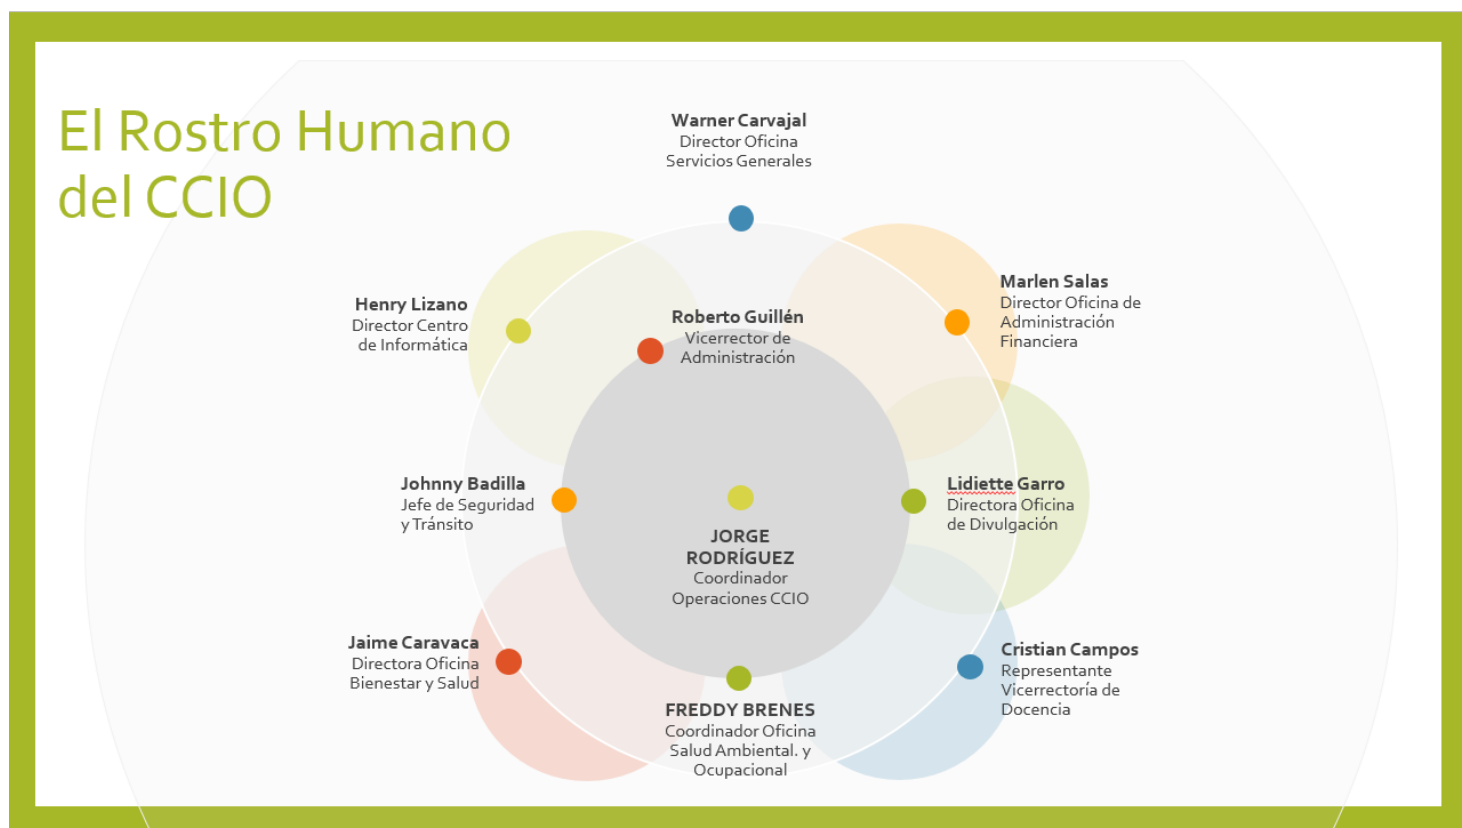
El Rostro Humano del CCIO

Warner Carvajal
Director Oficina Servicios Generales

Henry Lizano
Director Centro de Informática

Roberto Guillén
Vicerrector de Administración

Marlen Salas
Director Oficina de Administración Financiera

Johnny Badilla
Jefe de Seguridad y Tránsito

JORGE RODRÍGUEZ
Coordinador Operaciones CCIO

Lidiette Garro
Directora Oficina de Divulgación

Jaime Caravaca
Directora Oficina Bienestar y Salud

FREDDY BRENES
Coordinador Oficina Salud Ambiental. y Ocupacional

Cristian Campos
Representante Vicerrectoría de Docencia